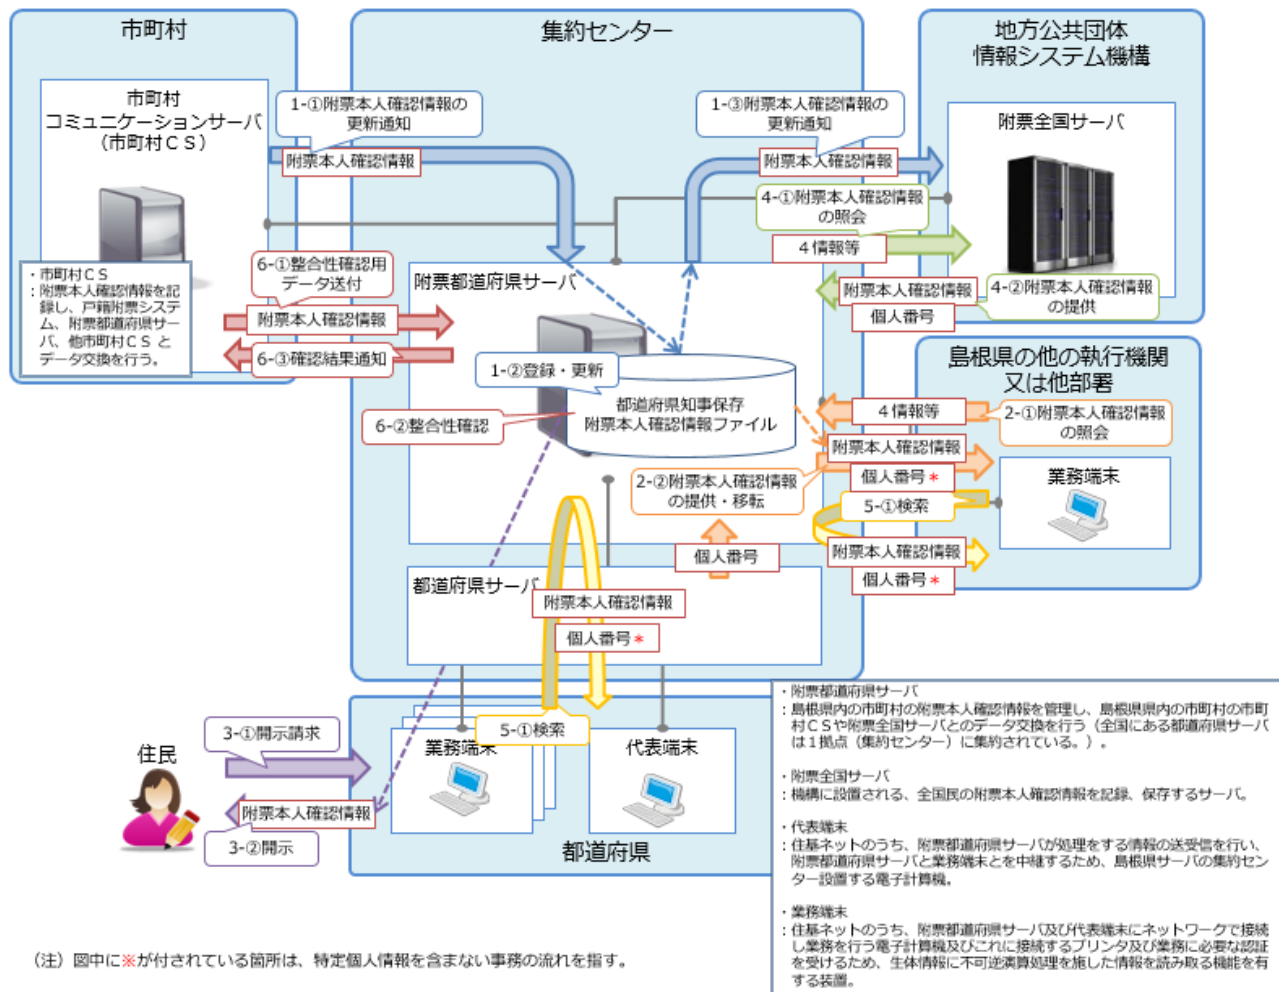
市町村

市町村
コミュニケーションサーバ
（市町村ＣＳ）

・市町村ＣＳ
：附票本人確認情報を記録し、戸籍附票システム、附票都道府県サーバ、他市町村ＣＳとデータ交換を行う。

集約センター

1-①附票本人確認情報の更新通知

附票本人確認情報

1-③附票本人確認情報の更新通知

附票本人確認情報

4-①附票本人確認情報の照会

4 情報等

地方公共団体
情報システム機構

附票全国サーバ

附票本人確認情報

個人番号

4-②附票本人確認情報の提供

6-①整合性確認用データ送付

附票本人確認情報

6-③確認結果通知

附票都道府県サーバ

1-②登録・更新

都道府県知事保存
附票本人確認情報ファイル

6-②整合性確認

2-②附票本人確認情報の提供・移転

個人番号

島根県の他の執行機関
又は他部署

4 情報等

2-①附票本人確認情報の照会

附票本人確認情報

個人番号＊

業務端末

5-①検索

附票本人確認情報

個人番号＊

都道府県サーバ

附票本人確認情報

個人番号＊

住民

3-①開示請求

附票本人確認情報

3-②開示

5-①検索

業務端末

代表端末

都道府県

・附票都道府県サーバ
：島根県内の市町村の附票本人確認情報を管理し、島根県県内の市町村の市町村ＣＳや附票全国サーバとのデータ交換を行う（全国にある都道府県サーバは１拠点（集約センター）に集約されている。）。

・附票全国サーバ
：機構に設置される、全国民の附票本人確認情報を記録、保存するサーバ。

・代表端末
：住基ネットのうち、附票都道府県サーバが処理をする情報の送受信を行い、附票都道府県サーバと業務端末とを中継するため、島根県サーバの集約センター設置する電子計算機。

・業務端末
：住基ネットのうち、附票都道府県サーバ及び代表端末にネットワークで接続し業務を行う電子計算機及びこれに接続するプリンタ及び業務に必要な認証を受けるため、生体情報に不可逆演算処理を施した情報を読み取る機能を有する装置。

（注）図中に※が付されている箇所は、特定個人情報を含まない事務の流れを指す。